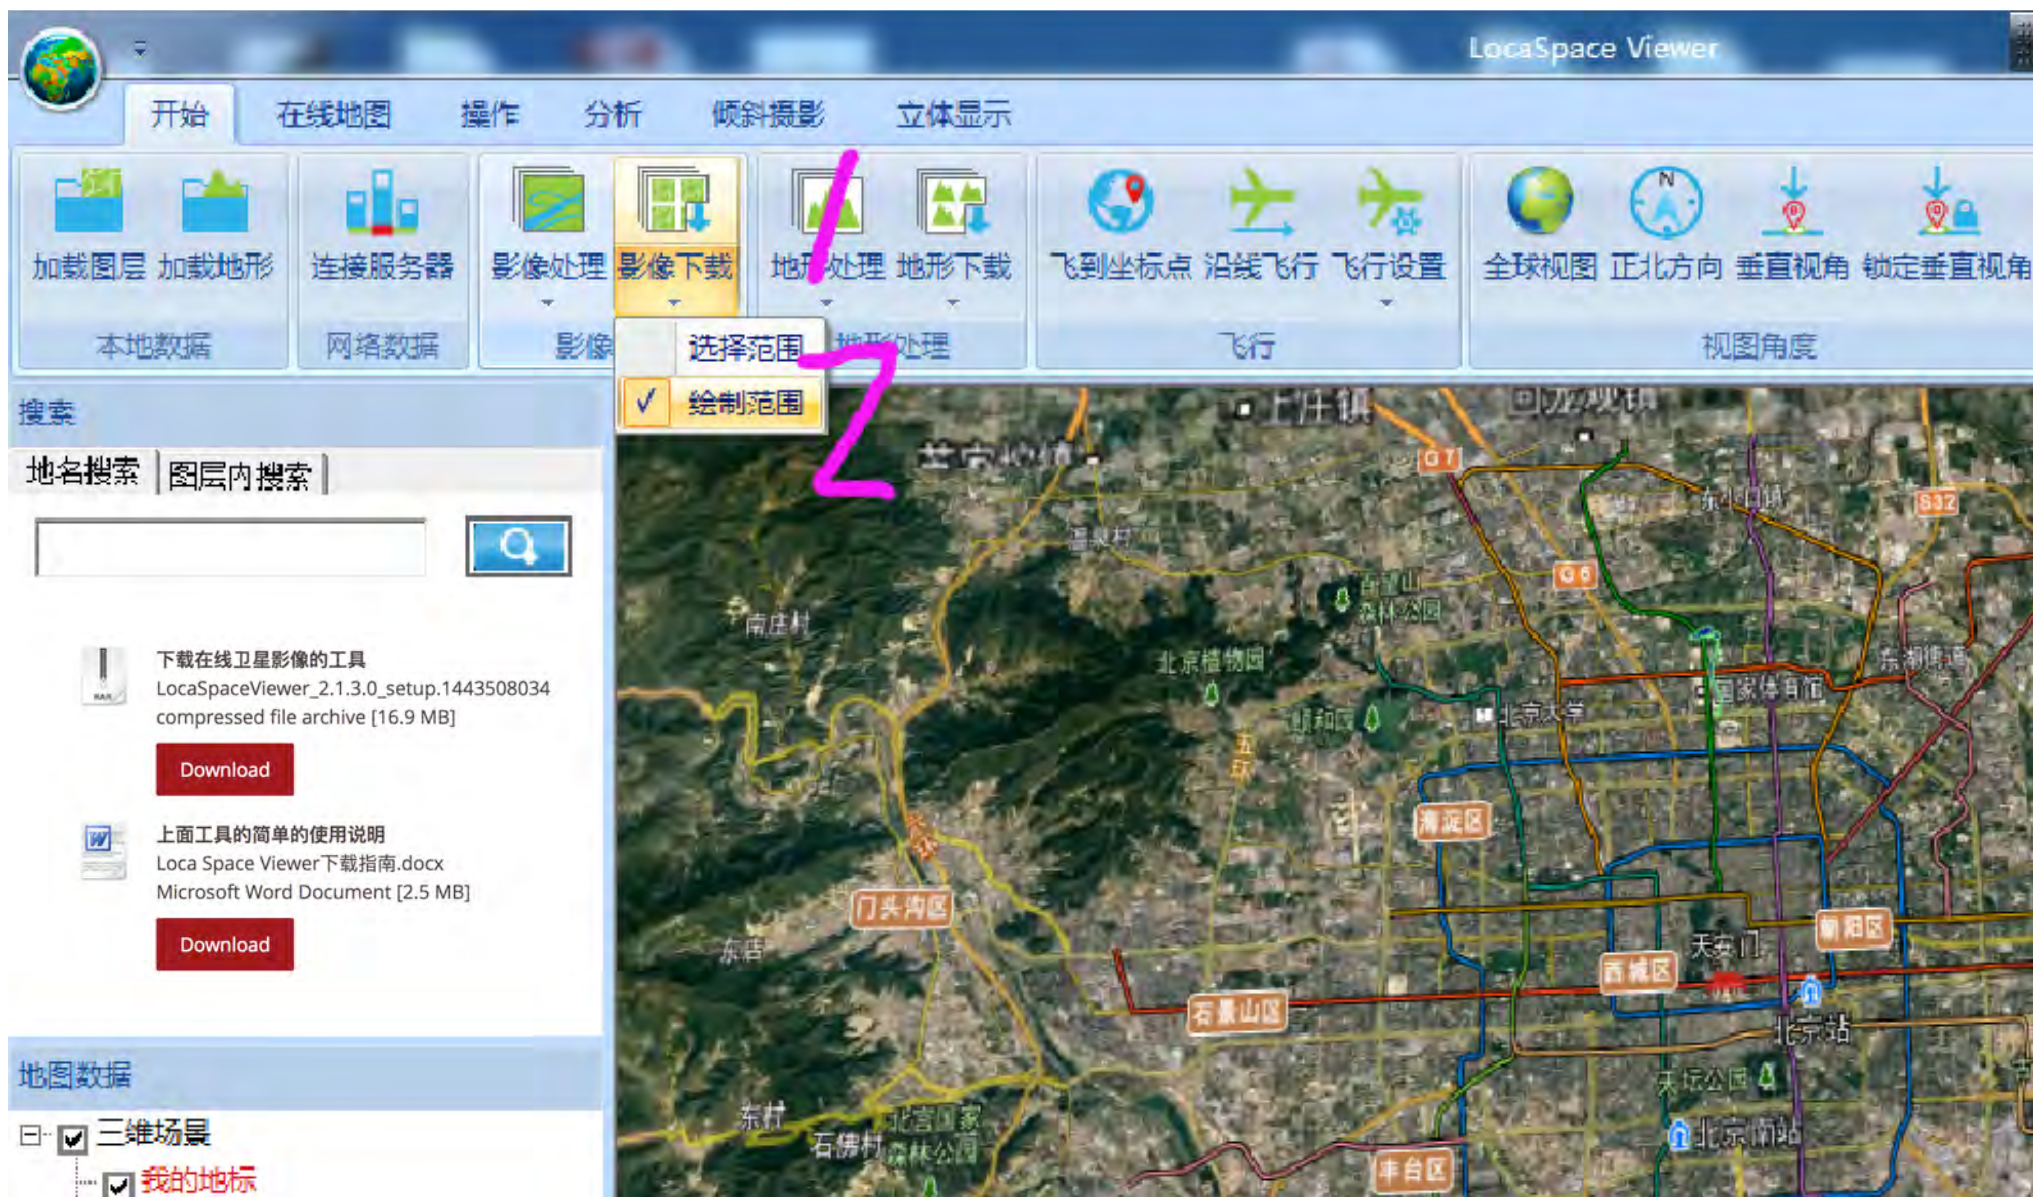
LocaSpace Viewer

开始 在线地图 操作 分析 倾斜摄影 立体显示

加载图层 加载地形
本地数据

连接服务器
网络数据

影像处理 影像下载
影像

选择范围
✓ 绘制范围

地形处理 地形下载
地形处理

飞到坐标点 沿线飞行 飞行设置
飞行

全球视图 正北方向 垂直视角 锁定垂直视角
视图角度

1
2

搜索
地名搜索 图层内搜索

下载在线卫星影像的工具
LocaSpaceViewer_2.1.3.0_setup.1443508034
compressed file archive [16.9 MB]
Download

上面工具的简单的使用说明
Loca Space Viewer下载指南.docx
Microsoft Word Document [2.5 MB]
Download

地图数据
三维场景
我的地标

上庄镇 回龙观镇 苏家坨镇 G7 G6 S32 温泉村 东小口镇 百望山森林公园 南庄村 北京植物园 东湖街道 国家体育馆 颐和园 北京大学 五环 海淀区 门头沟区 东店 天安门 朝阳区 西城区 石景山区 北京站 天坛公园 东村 石佛村 北宫国家森林公园 北京南站 丰台区